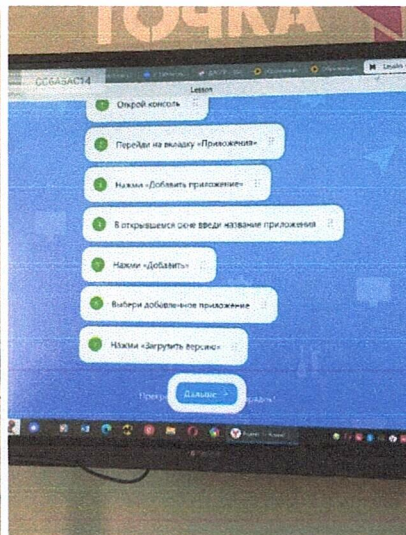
ТОЧКА

CC6A5AC14

Lesson

Открой консоль

Перейди на вкладку «Приложения»

Нажми «Добавить приложение»

В открывшемся окне введи название приложения

Нажми «Добавить»

Выбери добавленное приложение

Нажми «Загрузить версию»

Дальше

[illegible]